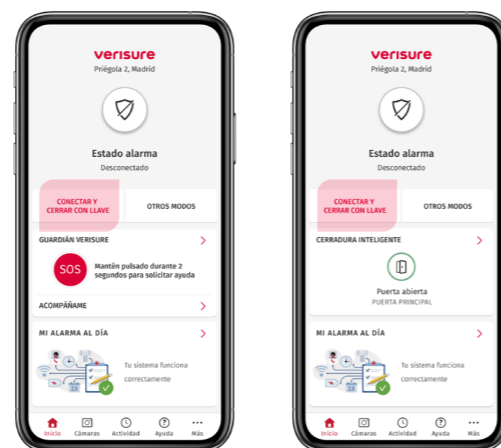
verisure
Priégola 2, Madrid

Estado alarma
Desconectado

CONECTAR Y CERRAR CON LLAVE
OTROS MODOS

GUARDIÁN VERISURE

SOS
Mantén pulsado durante 2 segundos para solicitar ayuda

ACOMPÁÑAME

MI ALARMA AL DÍA

Tu sistema funciona correctamente

Inicio Cámaras Actividad Ayuda Más

verisure
Priégola 2, Madrid

Estado alarma
Desconectado

CONECTAR Y CERRAR CON LLAVE
OTROS MODOS

CERRADURA INTELIGENTE

Puerta abierta
PUERTA PRINCIPAL

MI ALARMA AL DÍA

Tu sistema funciona correctamente

Inicio Cámaras Actividad Ayuda Más